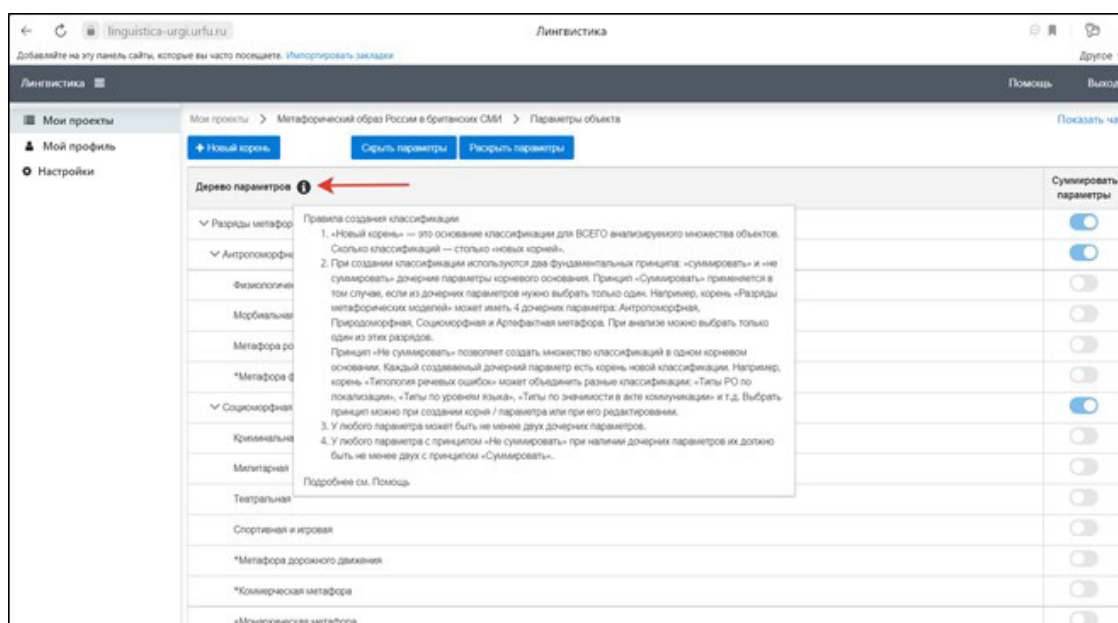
linguistica-urgi.urfu.ru

Лингвистика

Добавляйте на эту панель сайты, которые вы часто посещаете. Импортировать закладки

Другое

Лингвистика

Помощь

Выход

Мои проекты

Мой профиль

Настройки

Мои проекты > Метафорический образ России в британских СМИ > Параметры объекта

Показать ча

+ Новый корень

Скрыть параметры

Раскрыть параметры

Дерево параметров

Суммировать параметры

Разряды метафор

Антропоморфн

Физиологичес

Морбиальная

Метафора ро

*Метафора ф

Социоморфная

Криминальна

Милитарная

Театральная

Спортивная и игровая

*Метафора дорожного движения

*Коммерческая метафора

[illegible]

Правила создания классификации

1. «Новый корень» — это основание классификации для ВСЕГО анализируемого множества объектов. Сколько классификаций — столько «новых корней».

2. При создании классификации используются два фундаментальных принципа: «суммировать» и «не суммировать» дочерние параметры корневого основания. Принцип «Суммировать» применяется в том случае, если из дочерних параметров нужно выбрать только один. Например, корень «Разряды метафорических моделей» может иметь 4 дочерних параметра: Антропоморфная, Природоморфная, Социоморфная и Артефактная метафора. При анализе можно выбрать только один из этих разрядов.

Принцип «Не суммировать» позволяет создать множество классификаций в одном корневом основании. Каждый создаваемый дочерний параметр есть корень новой классификации. Например, корень «Типология речевых ошибок» может объединить разные классификации: «Типы РО по локализации», «Типы по уровням языка», «Типы по значимости в акте коммуникации» и т.д. Выбрать принцип можно при создании корня / параметра или при его редактировании.

3. У любого параметра может быть не менее двух дочерних параметров.

4. У любого параметра с принципом «Не суммировать» при наличии дочерних параметров их должно быть не менее двух с принципом «Суммировать».

Подробнее см. Помощь